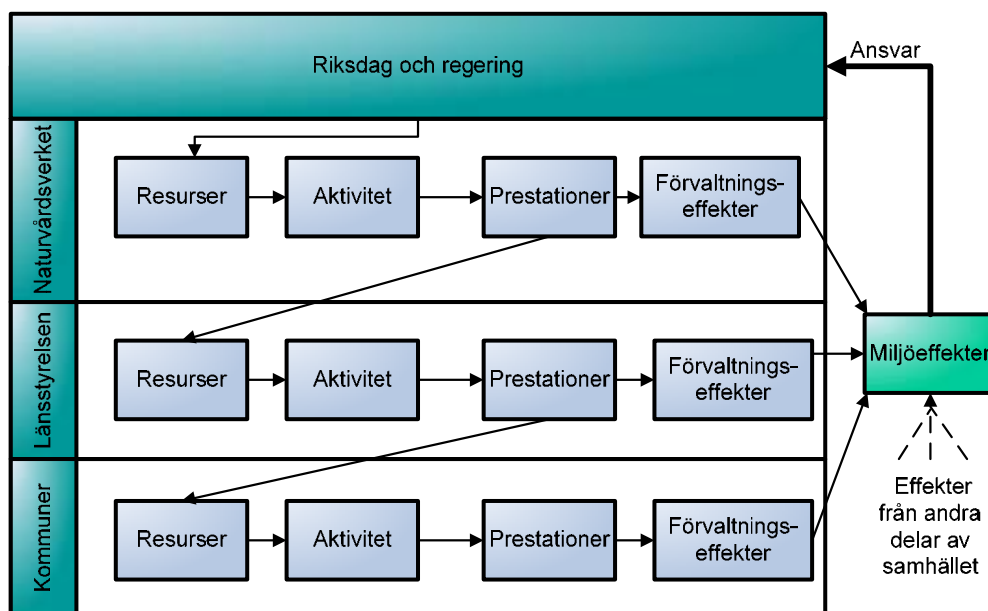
Riksdag och regering

Ansvar

Naturvårdsverket

Resurser

Aktivitet

Prestationer

Förvaltningseffekter

Länsstyrelsen

Resurser

Aktivitet

Prestationer

Förvaltningseffekter

Miljöeffekter

Kommuner

Resurser

Aktivitet

Prestationer

Förvaltningseffekter

Effekter från andra delar av samhället